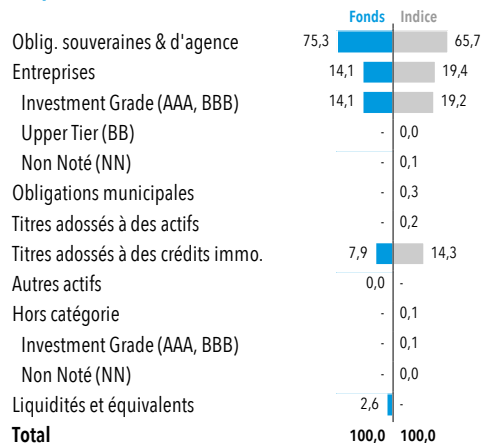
| | Fonds | Indice |
|---|---|---|
| Oblig. souveraines & d'agence | 75,3 | 65,7 |
| Entreprises | 14,1 | 19,4 |
| Investment Grade (AAA, BBB) | 14,1 | 19,2 |
| Upper Tier (BB) | - | 0,0 |
| Non Noté (NN) | - | 0,1 |
| Obligations municipales | - | 0,3 |
| Titres adossés à des actifs | - | 0,2 |
| Titres adossés à des crédits immo. | 7,9 | 14,3 |
| Autres actifs | 0,0 | - |
| Hors catégorie | - | 0,1 |
| Investment Grade (AAA, BBB) | - | 0,1 |
| Non Noté (NN) | - | 0,0 |
| Liquidités et équivalents | 2,6 | - |
| **Total** | **100,0** | **100,0** |